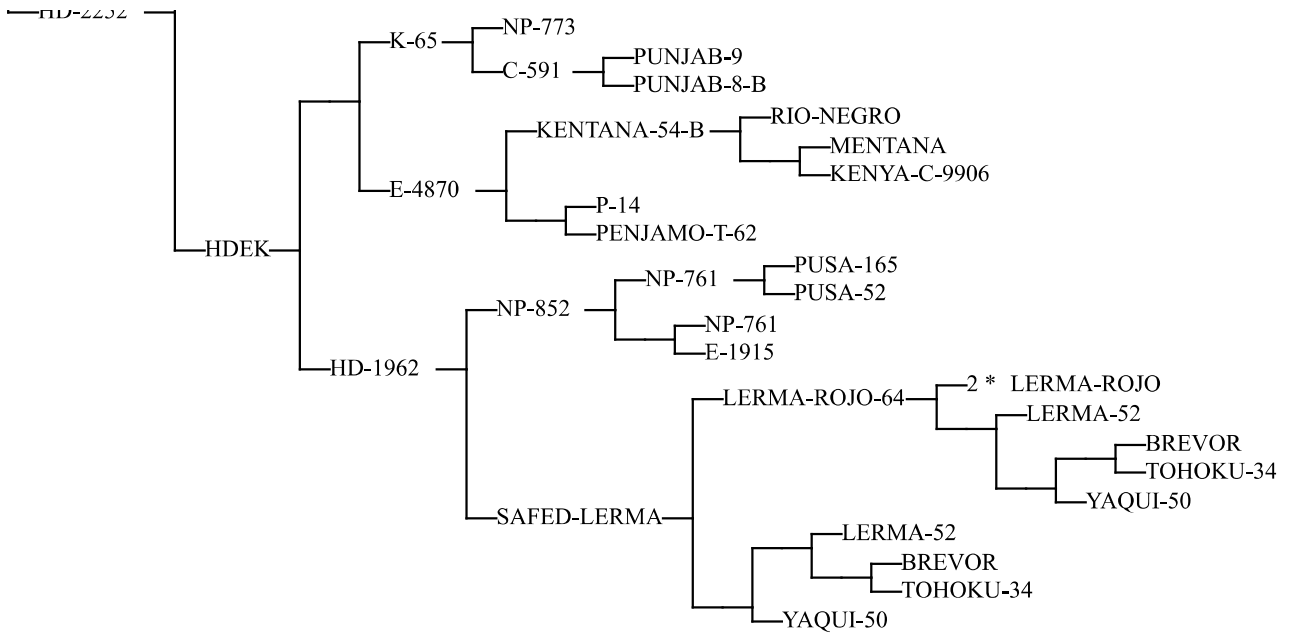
HD-2232

HDEK

K-65

NP-773

C-591

PUNJAB-9

PUNJAB-8-B

KENTANA-54-B

RIO-NEGRO

MENTANA

KENYA-C-9906

E-4870

P-14

PENJAMO-T-62

NP-852

NP-761

PUSA-165

PUSA-52

NP-761

E-1915

HD-1962

LERMA-ROJO-64

2 * LERMA-ROJO

LERMA-52

BREVOR

TOHOKU-34

YAQUI-50

SAFED-LERMA

LERMA-52

BREVOR

TOHOKU-34

YAQUI-50